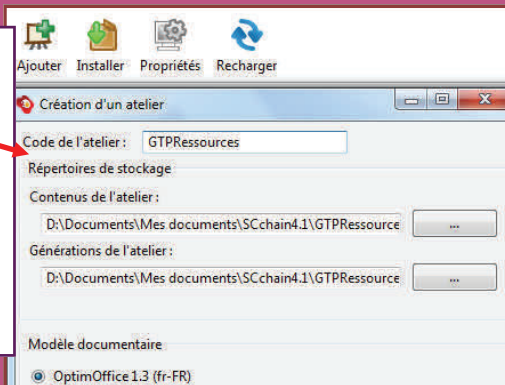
Ajouter Installer Propriétés Recharger

Création d'un atelier

Code de l'atelier : GTPRessources

Répertoires de stockage

Contenus de l'atelier :

D:\Documents\Mes documents\SCchain4.1\GTPRessource ...

Générations de l'atelier :

D:\Documents\Mes documents\SCchain4.1\GTPRessource ...

Modèle documentaire

OptimOffice 1.3 (fr-FR)